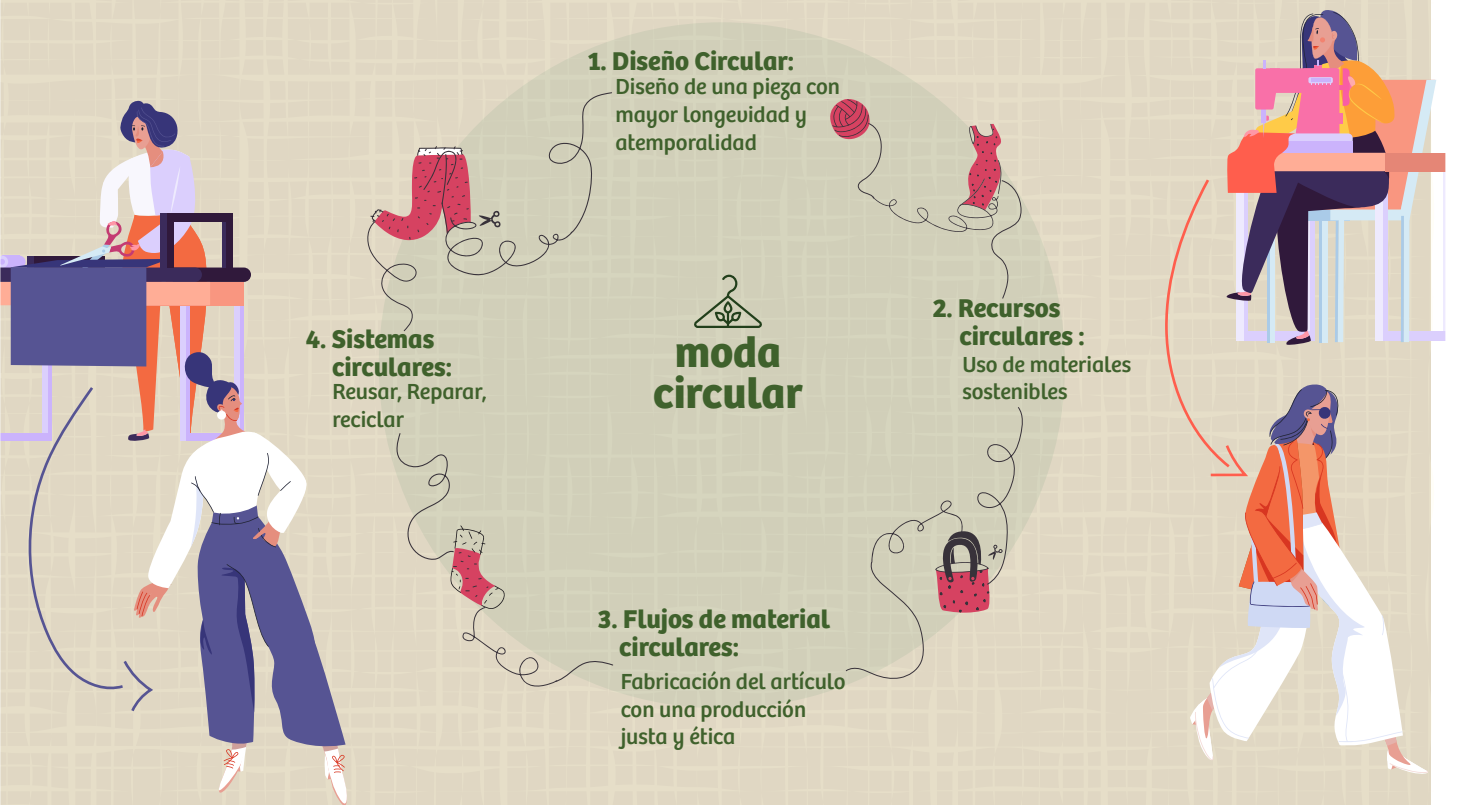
1. Diseño Circular:
Diseño de una pieza con mayor longevidad y atemporalidad

2. Recursos circulares :
Uso de materiales sostenibles

3. Flujos de material circulares:
Fabricación del artículo con una producción justa y ética

4. Sistemas circulares:
Reusar, Reparar, reciclar

moda circular